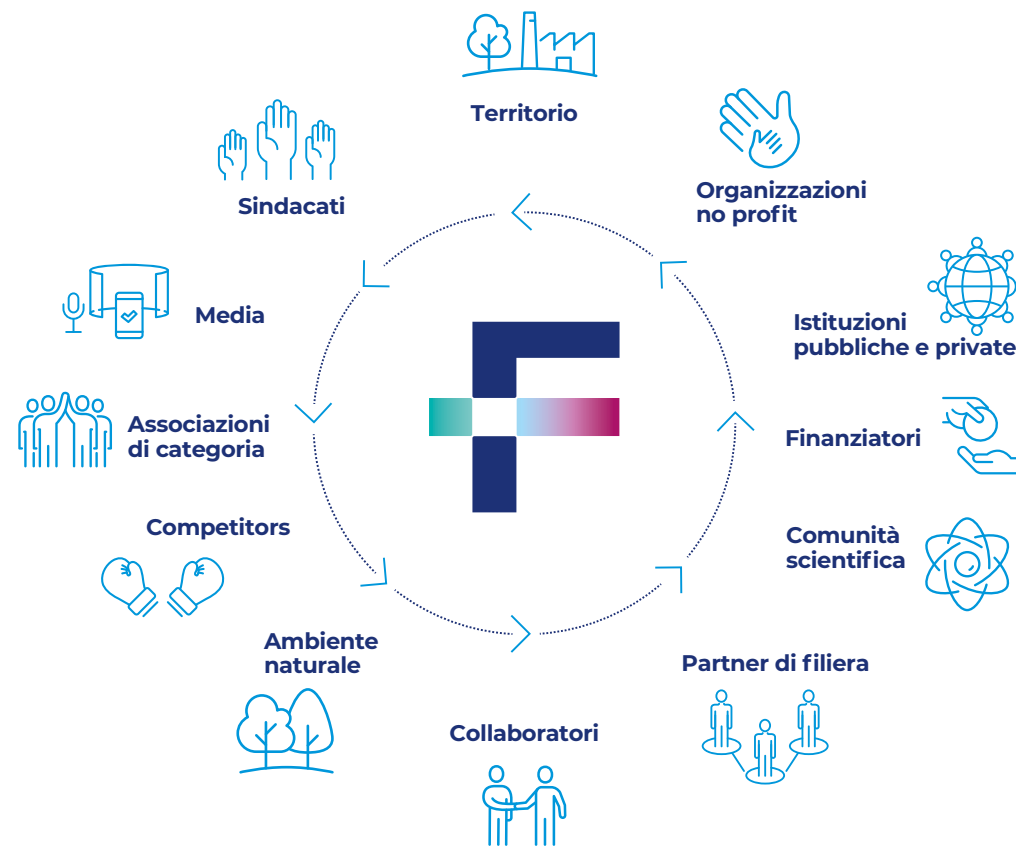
Territorio

Organizzazioni no profit

Istituzioni pubbliche e private

Finanziatori

Comunità scientifica

Partner di filiera

Collaboratori

Ambiente naturale

Competitors

Associazioni di categoria

Media

Sindacati